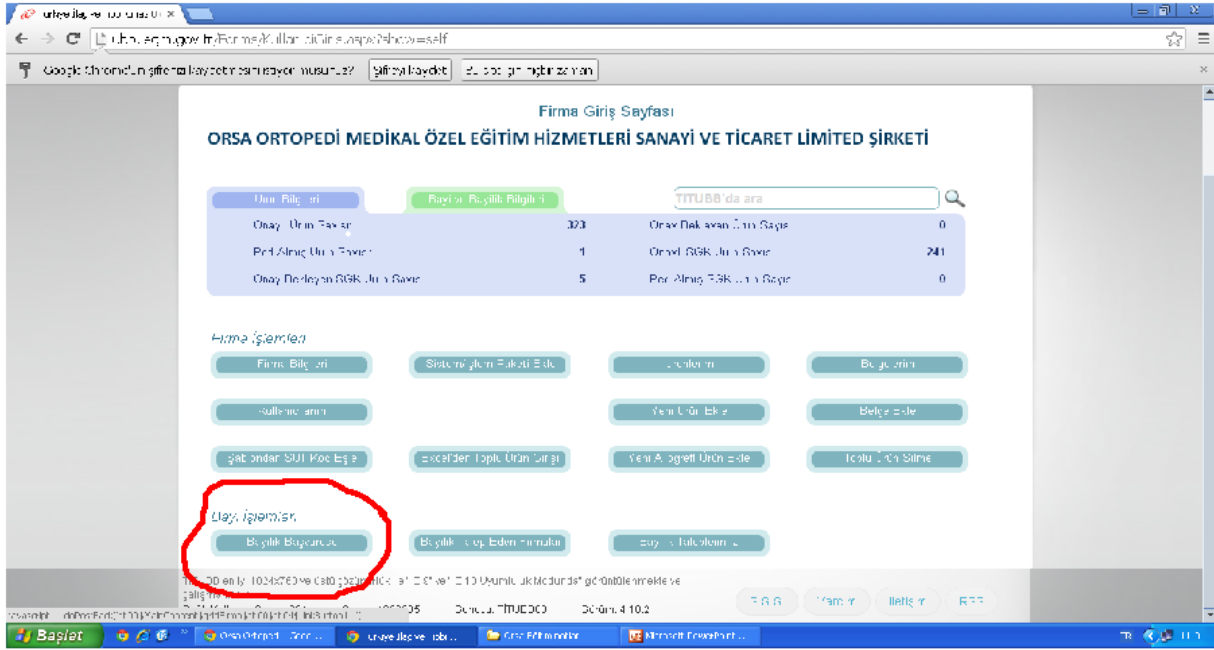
Firma Giriş Sayfası

ORSA ORTOPEDİ MEDİKAL ÖZEL EĞİTİM HİZMETLERİ SANAYİ VE TİCARET LİMİTED ŞİRKETİ

Ürün Bilgileri

Bayi ve Bayilik Bilgileri

TİTUBB'da ara

| | | | |
|---|---|---|---|
| Onaylı Ürün Sayısı | 323 | Onay Bekleyen Ürün Sayısı | 0 |
| Red Almış Ürün Sayısı | 1 | Onaylı SGK Ürün Sayısı | 241 |
| Onay Bekleyen SGK Ürün Sayısı | 5 | Red Almış SGK Ürün Sayısı | 0 |

Firma İşlemleri

Firma Bilgileri

Sisteme Ürün Paketi Ekle

Ürünlerim

Belgelerim

Kullanıcılarım

Yeni Ürün Ekle

Belge Ekle

Şablondan SUT Kod Eşle

Excel'den Toplu Ürün Girişi

Yeni Ambalaj Ürün Ekle

Toplu Ürün Silme

Bayi İşlemleri

Bayilik Başvurusu

Bayilik Talep Eden Firmalar

Bayilik Taleplerim

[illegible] 1024x768 ve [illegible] 10 Uyumluluk Modunda görüntülenmektedir.

Sürüm: 4.10.2

SSS

Yardım

İletişim

RSS

Başlat

Orsa Ortopedi

Microsoft PowerPoint